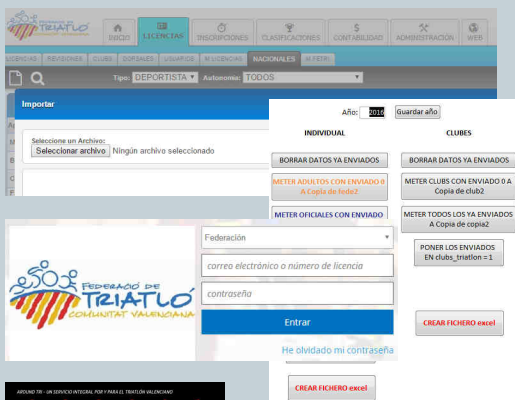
FEDERACIÓ DE TRIATLÓ

INICIO LICENCIAS INSCRIPCIONES CLASIFICACIONES CONTABILIDAD ADMINISTRACIÓN WEB

LICENCIAS REVISIONES CLUBS OFICIALES USUARIOS M.LICENCIAS NACIONALES M.FETRI

Tipo: DEPORTISTA Autonomía: TODOS

Importar

Seleccione un Archivo:
Seleccionar archivo Ningún archivo seleccionado

Año: 2016 Guardar año

INDIVIDUAL

CLUBES

BORRAR DATOS YA ENVIADOS

BORRAR DATOS YA ENVIADOS

METER ADULTOS CON ENVIADO 0 A Copia de fede2

METER CLUBS CON ENVIADO 0 A Copia de club2

METER OFICIALES CON ENVIADO

METER TODOS LOS YA ENVIADOS A Copia de copia2

PONER LOS ENVIADOS EN clubs_triatlon = 1

FEDERACIÓ DE TRIATLÓ COMUNITAT VALENCIANA

Federación

correo electrónico o número de licencia

contraseña

Entrar

He olvidado mi contraseña

CREAR FICHERO excel

CREAR FICHERO excel

AROUND TRI - UN SERVICIO INTEGRAL POR Y PARA EL TRIATLÓN VALENCIANO